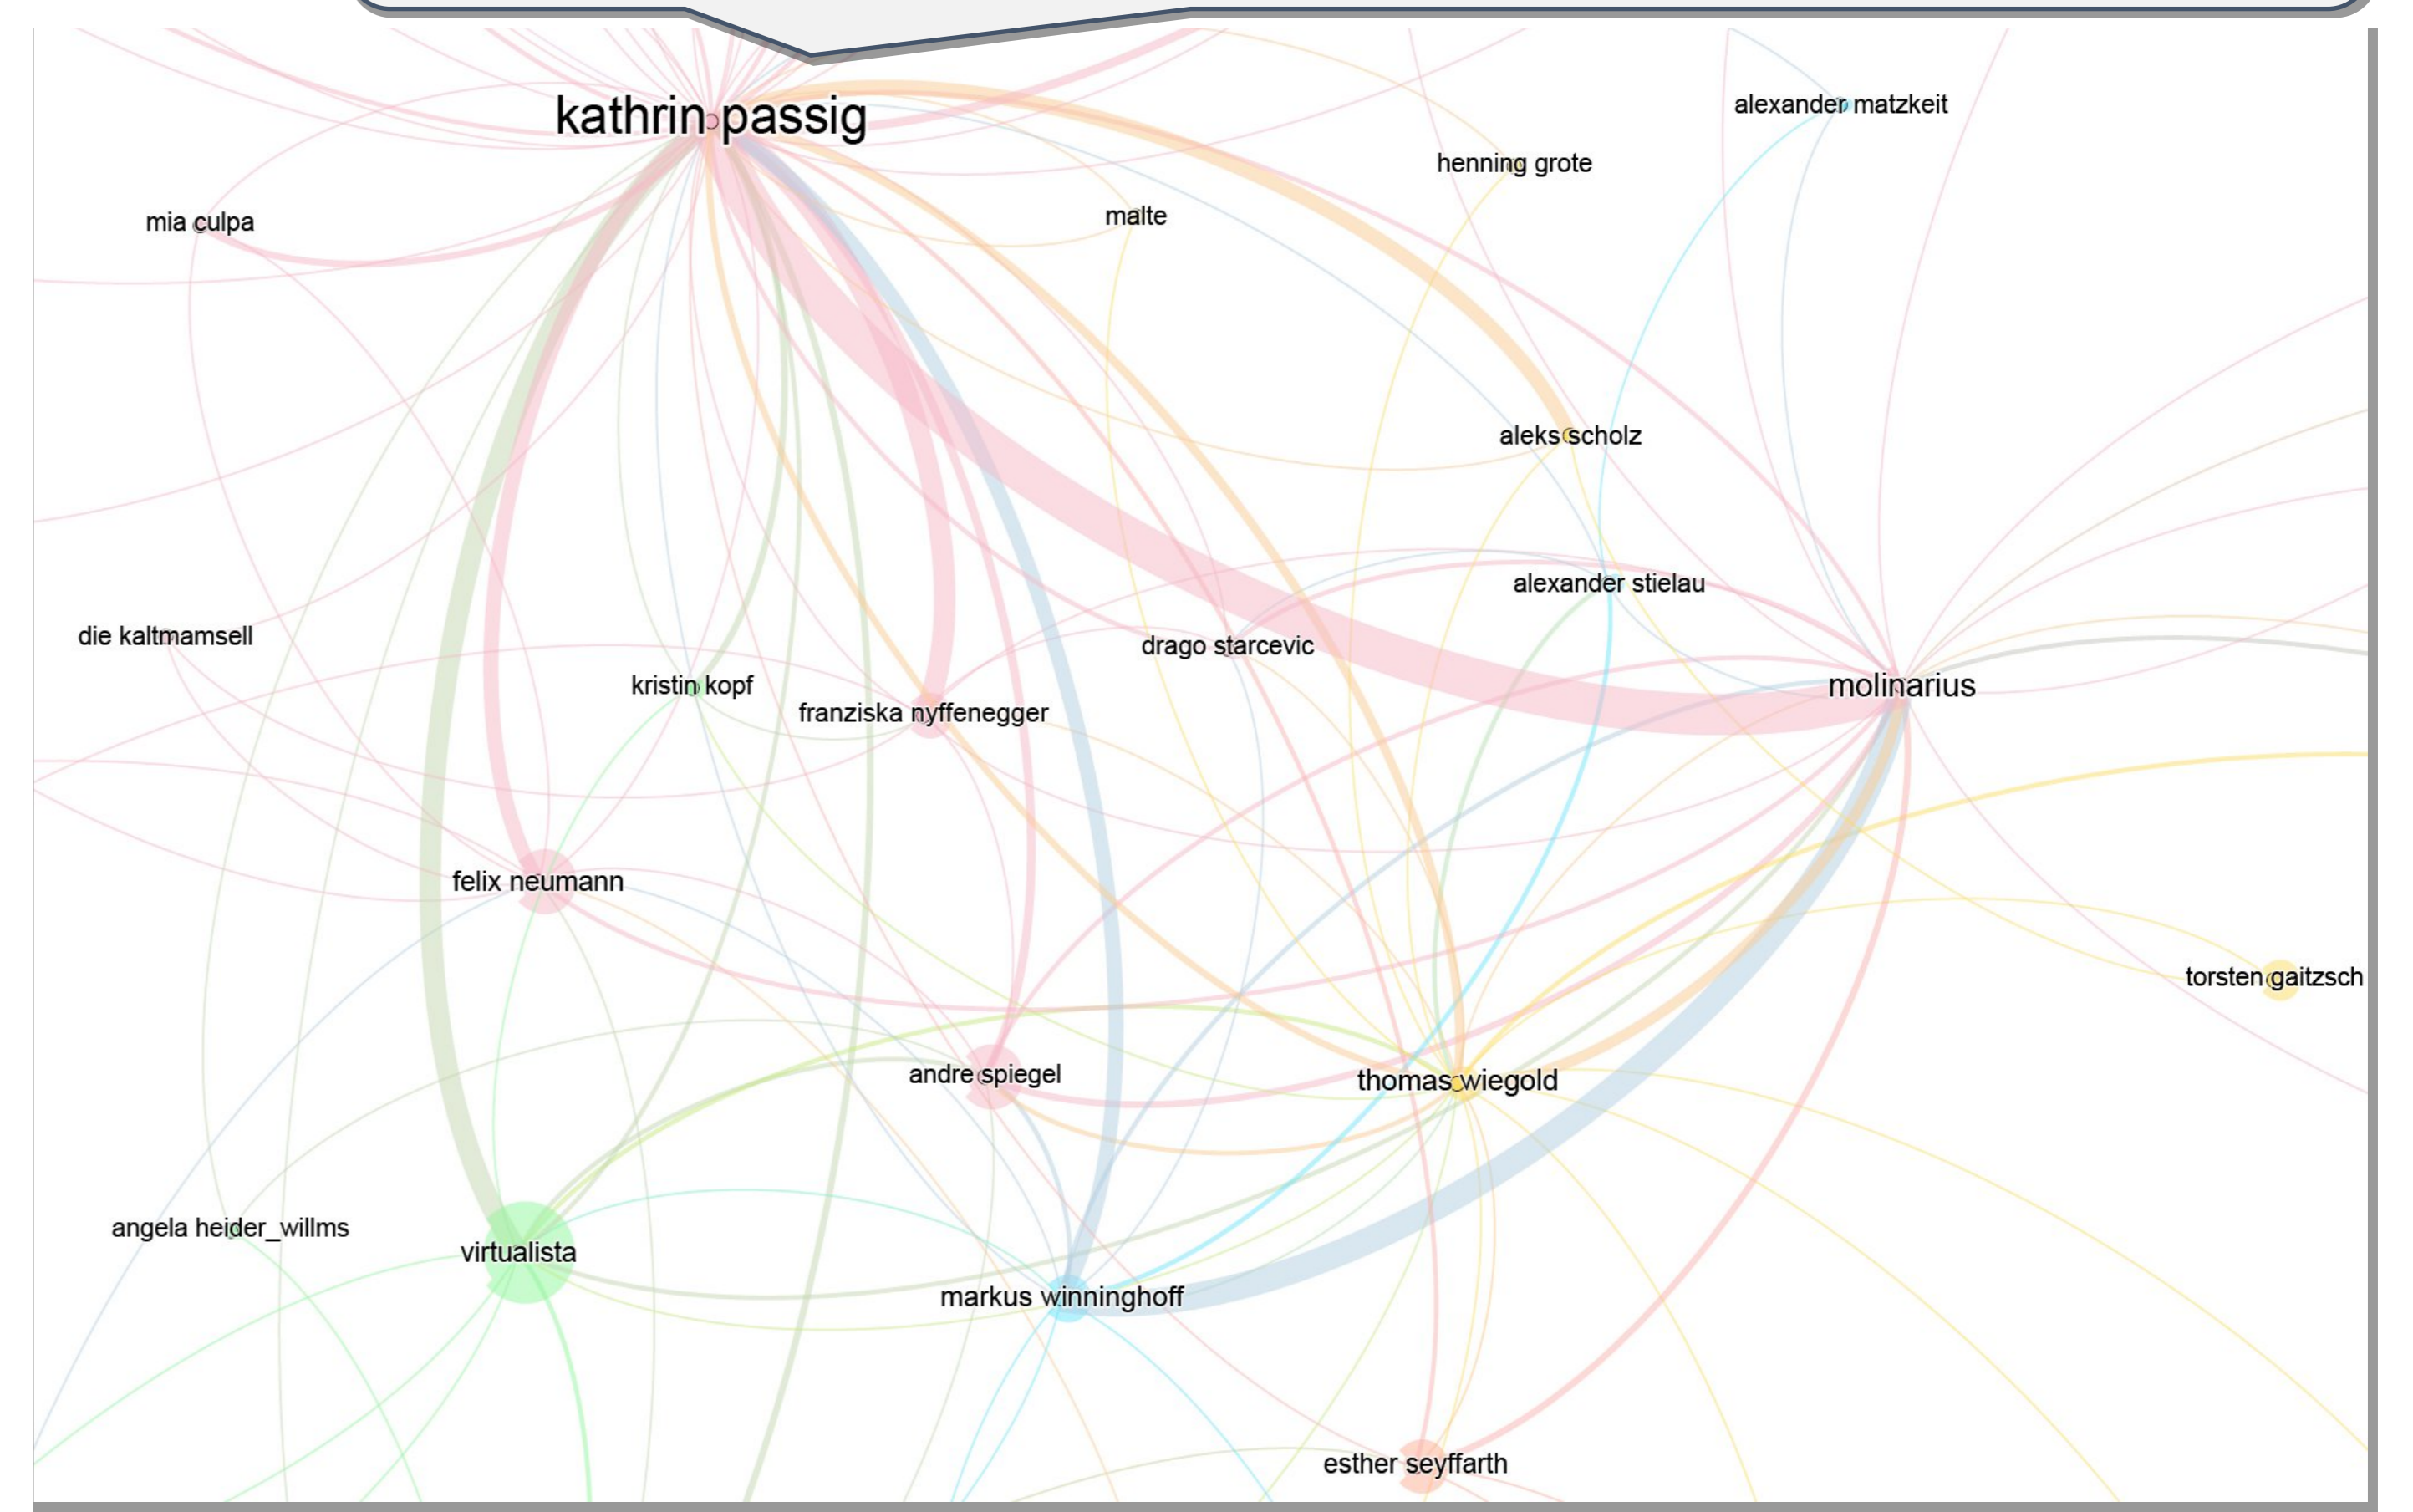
kathrin passig

alexander matzkeit

henning grote

malte

mia culpa

aleks scholz

alexander stielau

die kaltmamsell

drago starcevic

kristin kopf

franziska nyffenegger

molinarius

felix neumann

torsten gaitzsch

andre spiegel

thomas wiegold

angela heider_willms

virtualista

markus winninghoff

esther seyffarth